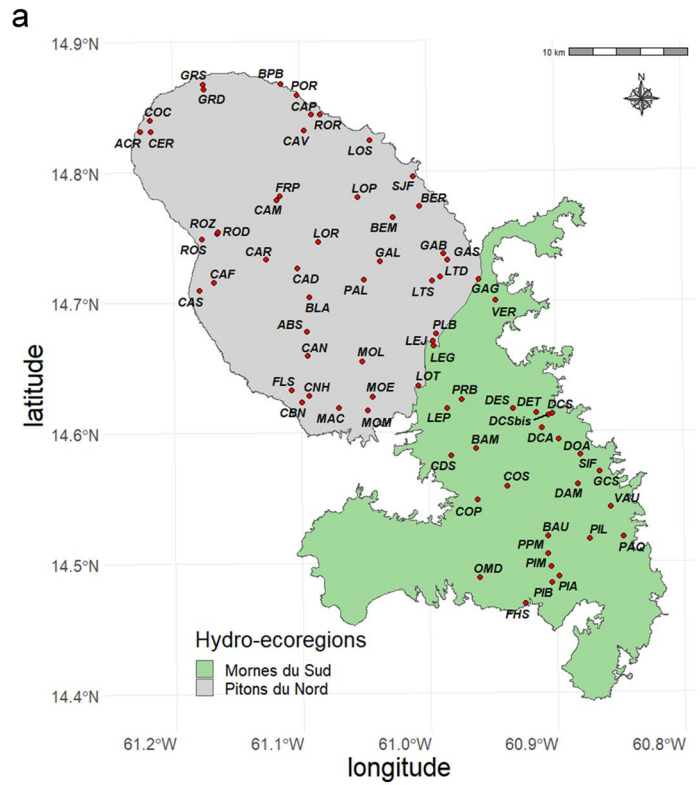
a

10 km

N

14.9°N
14.8°N
14.7°N
14.6°N
14.5°N
14.4°N

latitude

GRS
GRD
BPB
POR
CAP
ROR
COC
ACR
CER
CAV
LOS
SJF
FRP
CAM
LOP
BER
BEM
ROZ
ROD
ROS
LOR
CAR
GAL
GAB
GAS
CAF
CAD
PAL
LTD
LTS
GAG
CAS
BLA
VER
ABS
PLB
LEJ
LEG
CAN
MOL
FLS
CNH
MOE
LOT
CBN
MAC
MOM
PRB
DES
DET
DCS
LEP
DCSbis
DCA
BAM
DOA
SIF
CDS
COS
GCS
DAM
VAU
COP
BAU
PIL
PAQ
PPM
PIM
OMD
PIA
PIB
FHS

Hydro-ecoregions
Mornes du Sud
Pitons du Nord

61.2°W
61.1°W
61.0°W
60.9°W
60.8°W

longitude